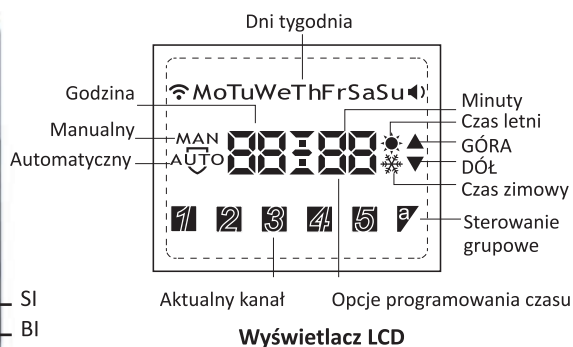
Dni tygodnia

Godzina

MoTuWeThFrSaSu

Minuty

Czas letni

Manualny

MAN

GÓRA

Automatyczny

AUTO

88:88

DÓŁ

Czas zimowy

1 2 3 4 5 a

Sterowanie grupowe

SI

BI

Aktualny kanał

Opcje programowania czasu

Wyświetlacz LCD